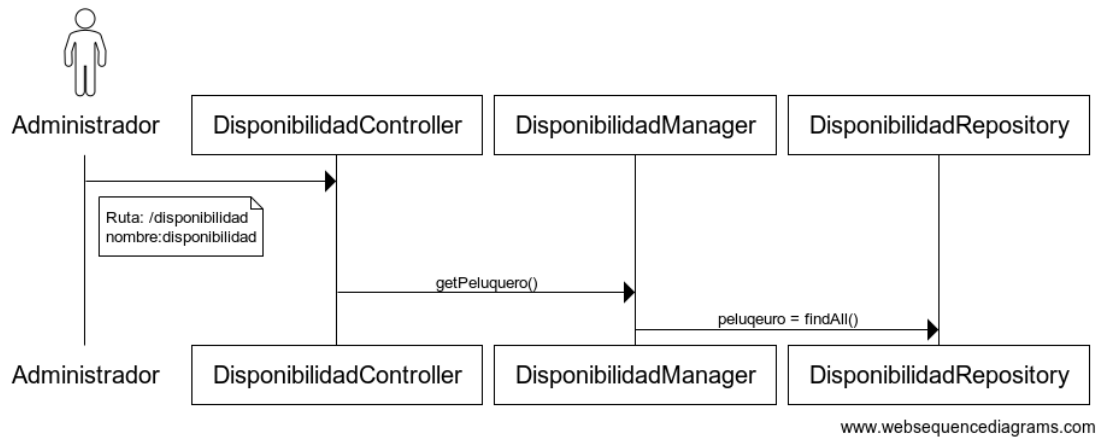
Administrador

DisponibilidadController

DisponibilidadManager

DisponibilidadRepository

Ruta: /disponibilidad
nombre:disponibilidad

getPeluquero()

peluqeuro = findAll()

Administrador

DisponibilidadController

DisponibilidadManager

DisponibilidadRepository

www.websequencediagrams.com